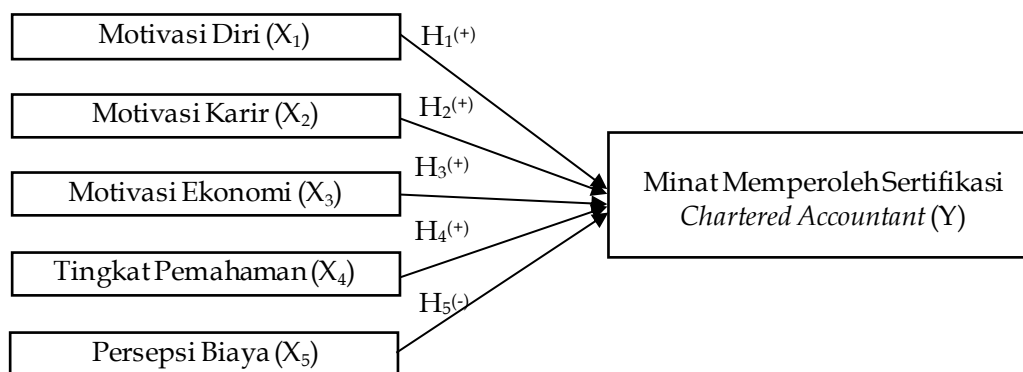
Motivasi Diri ($X_1$)

$H_1^{(+)}$

Motivasi Karir ($X_2$)

$H_2^{(+)}$

Motivasi Ekonomi ($X_3$)

$H_3^{(+)}$

Tingkat Pemahaman ($X_4$)

$H_4^{(+)}$

Persepsi Biaya ($X_5$)

$H_5^{(-)}$

Minat Memperoleh Sertifikasi *Chartered Accountant* (Y)